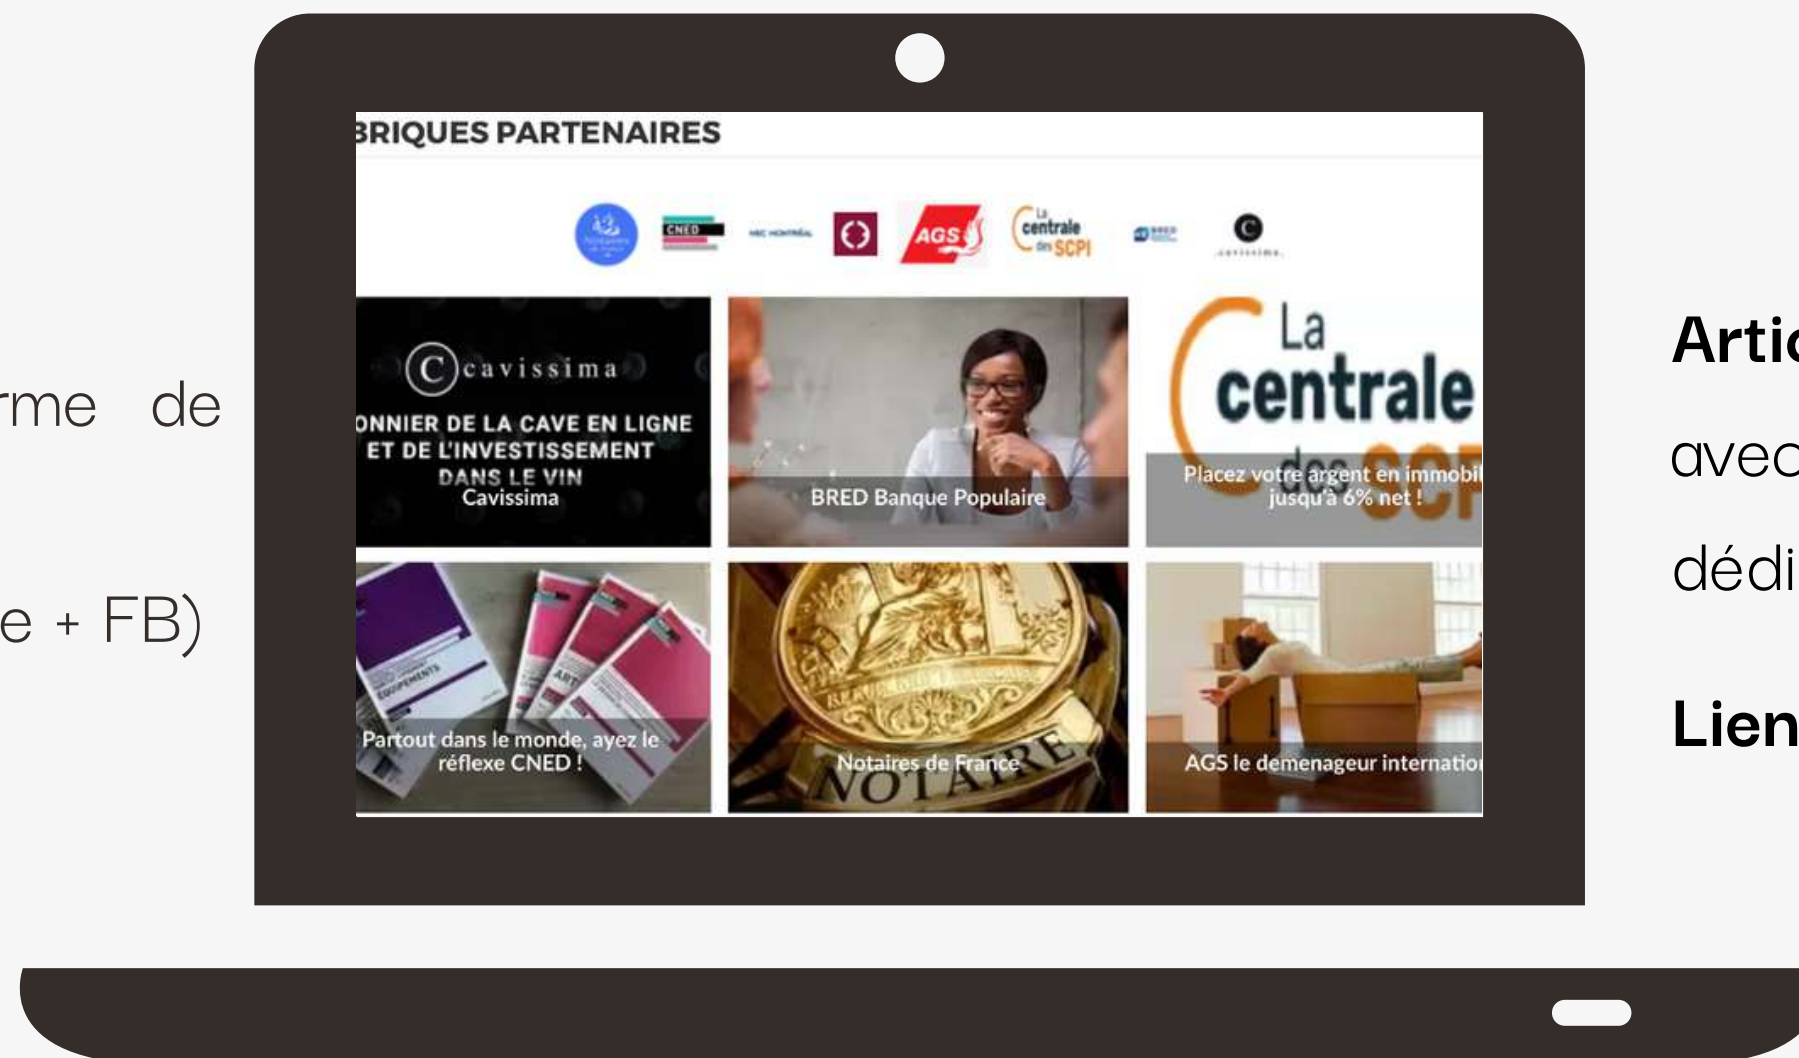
rme de

e + FB)

BRIQUES PARTENAIRES

CNED

HEC MONTRÉAL

AGS

La centrale des SCPI

cavissima

cavissima

ONNIER DE LA CAVE EN LIGNE ET DE L'INVESTISSEMENT DANS LE VIN

Cavissima

BRED Banque Populaire

La centrale des SCPI

Placez votre argent en immobi jusqu'à 6% net !

Partout dans le monde, ayez le réflexe CNED !

Notaires de France

NOTAIRE

AGS le demenageur internatio

Artic

avec

dédi

Lien